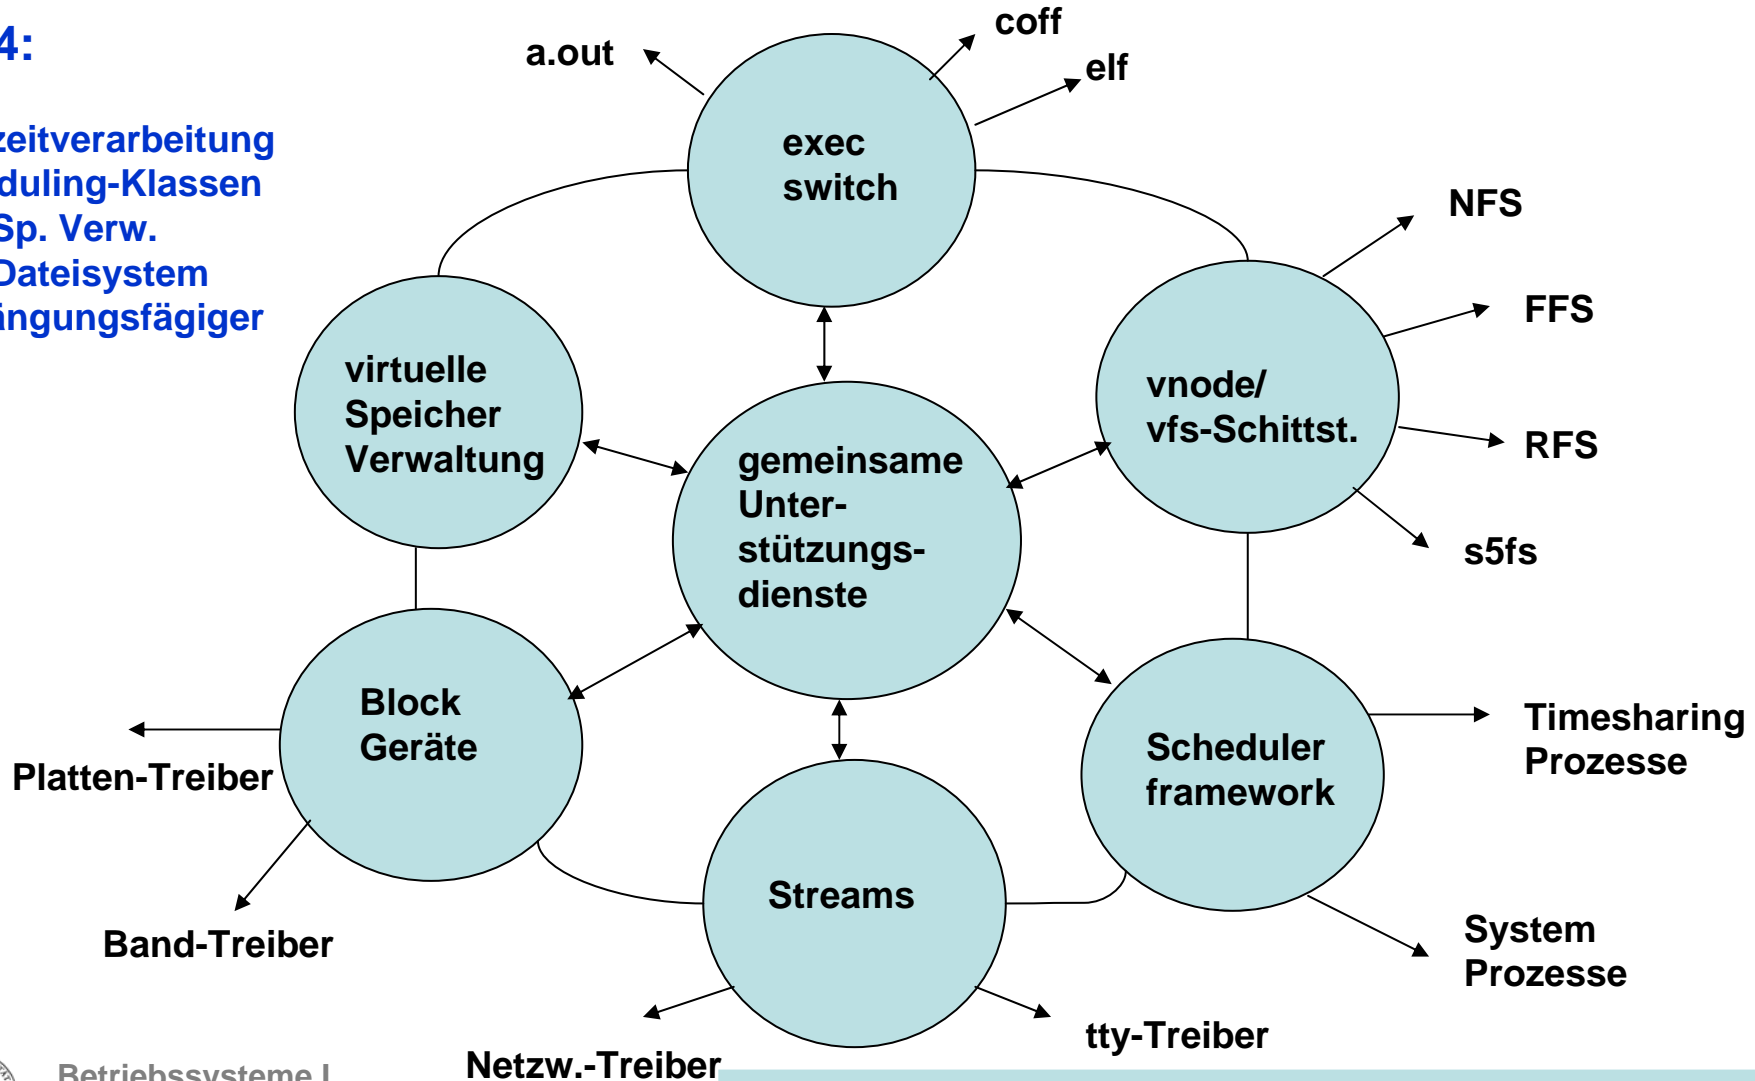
4:

zeitverarbeitung
duling-Klassen
Sp. Verw.
Dateisystem
ingungsfägiger

a.out

coff

elf

exec switch

NFS

FFS

virtuelle Speicher Verwaltung

vnode/ vfs-Schittst.

gemeinsame Unterstützungsdienste

RFS

s5fs

Block Geräte

Scheduler framework

Timesharing Prozesse

Platten-Treiber

Streams

Band-Treiber

System Prozesse

tty-Treiber

Netzw.-Treiber

Betriebssysteme I